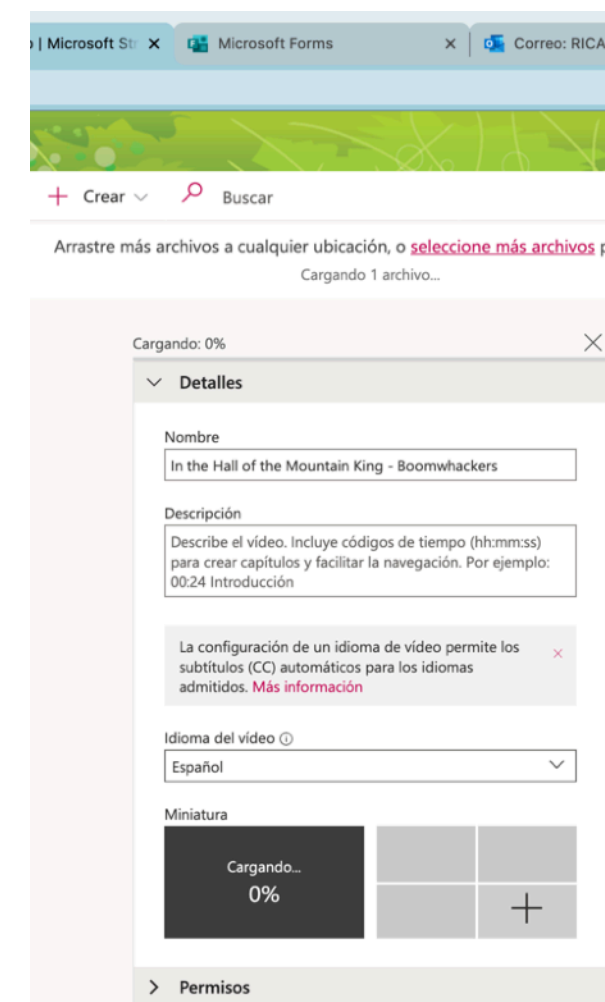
) | Microsoft St ×   Microsoft Forms ×   Correo: RICA

+ Crear ⌄   Buscar

Arrastre más archivos a cualquier ubicación, o seleccione más archivos p

Cargando 1 archivo...

Cargando: 0%

Detalles

Nombre

In the Hall of the Mountain King - Boomwhackers

Descripción

Describe el vídeo. Incluye códigos de tiempo (hh:mm:ss) para crear capítulos y facilitar la navegación. Por ejemplo: 00:24 Introducción

La configuración de un idioma de vídeo permite los subtítulos (CC) automáticos para los idiomas admitidos. Más información

Idioma del vídeo

Español

Miniatura

Cargando...
0%

Permisos